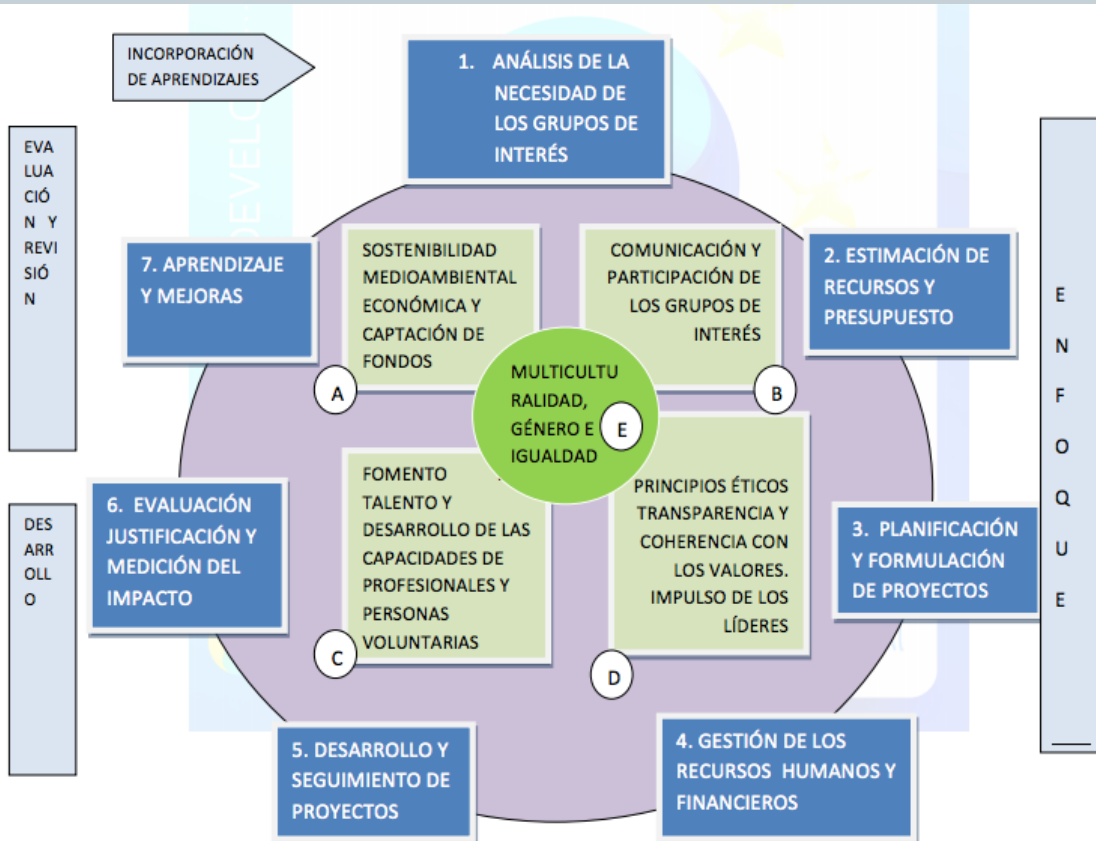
INCORPORACIÓN DE APRENDIZAJES

1. ANÁLISIS DE LA NECESIDAD DE LOS GRUPOS DE INTERÉS

EVALUACIÓN Y REVISIÓN

7. APRENDIZAJE Y MEJORAS

SOSTENIBILIDAD MEDIOAMBIENTAL ECONÓMICA Y CAPTACIÓN DE FONDOS

COMUNICACIÓN Y PARTICIPACIÓN DE LOS GRUPOS DE INTERÉS

2. ESTIMACIÓN DE RECURSOS Y PRESUPUESTO

ENFOQUE

A

B

MULTICULTURALIDAD, GÉNERO E IGUALDAD

E

DESARROLLO

6. EVALUACIÓN JUSTIFICACIÓN Y MEDICIÓN DEL IMPACTO

FOMENTO TALENTO Y DESARROLLO DE LAS CAPACIDADES DE PROFESIONALES Y PERSONAS VOLUNTARIAS

PRINCIPIOS ÉTICOS TRANSPARENCIA Y COHERENCIA CON LOS VALORES. IMPULSO DE LOS LÍDERES

3. PLANIFICACIÓN Y FORMULACIÓN DE PROYECTOS

C

D

5. DESARROLLO Y SEGUIMIENTO DE PROYECTOS

4. GESTIÓN DE LOS RECURSOS HUMANOS Y FINANCIEROS